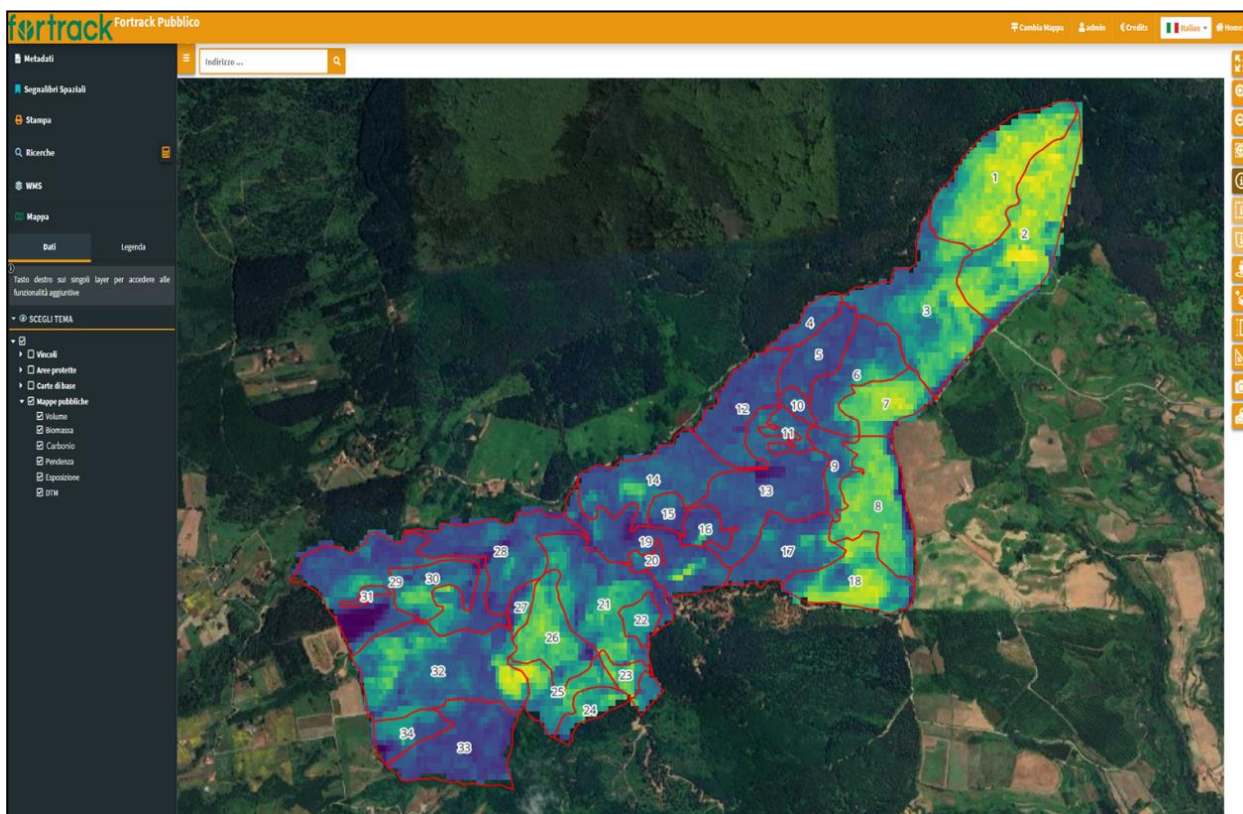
fortrack Fortrack Pubblico

Cambia Mappa admin Credits Italian Home

Metadati
Segnalibri Spaziali
Stampa
Ricerche
WMS
Mappa

Dati Legenda

Tasto destro sui singoli layer per accedere alle funzionalità aggiuntive

SCEGLI TEMA

Vincoli
Aree protette
Carte di base
Mappe pubbliche
Volume
Biomassa
Carbonio
Pendenza
Esposizione
DTM

Indirizzo ...

1
2
3
4
5
6
7
8
9
10
11
12
13
14
15
16
17
18
19
20
21
22
23
24
25
26
27
28
29
30
31
32
33
34